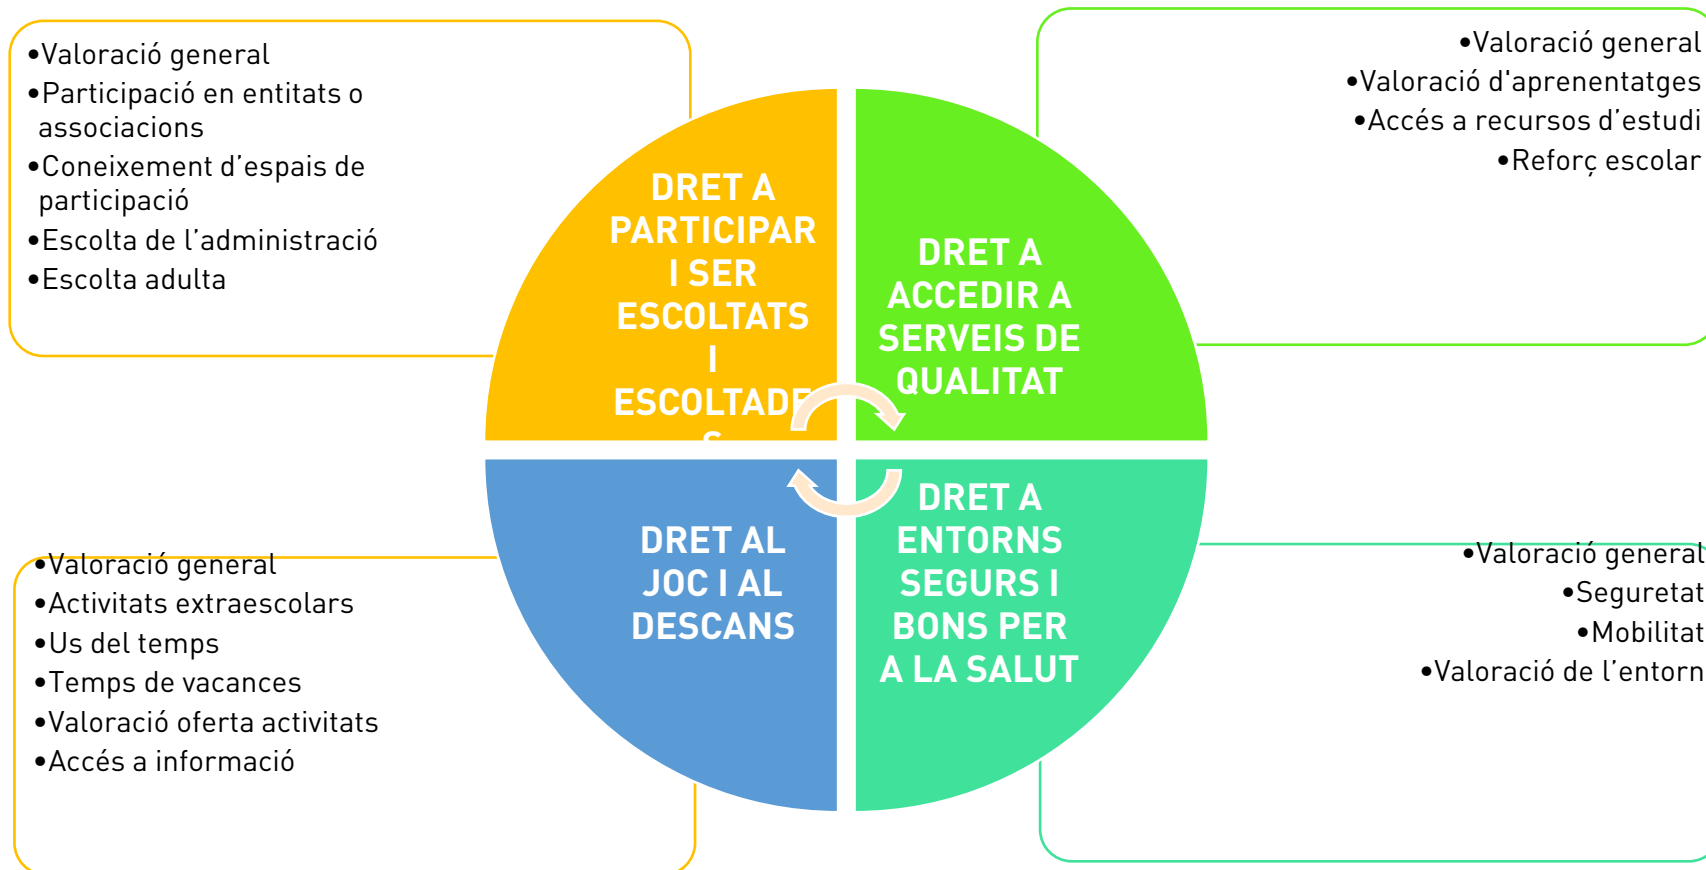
•Valoració general
•Participació en entitats o associacions
•Coneixement d'espais de participació
•Escolta de l'administració
•Escolta adulta

•Valoració general
•Valoració d'aprenentatges
•Accés a recursos d'estudi
•Reforç escolar

DRET A PARTICIPAR I SER ESCOLTATS I ESCOLTADE S

DRET A ACCEDIR A SERVEIS DE QUALITAT

DRET AL JOC I AL DESCANS

DRET A ENTORNS SEGURS I BONS PER A LA SALUT

•Valoració general
•Activitats extraescolars
•Us del temps
•Temps de vacances
•Valoració oferta activitats
•Accés a informació

•Valoració general
•Seguretat
•Mobilitat
•Valoració de l'entorn